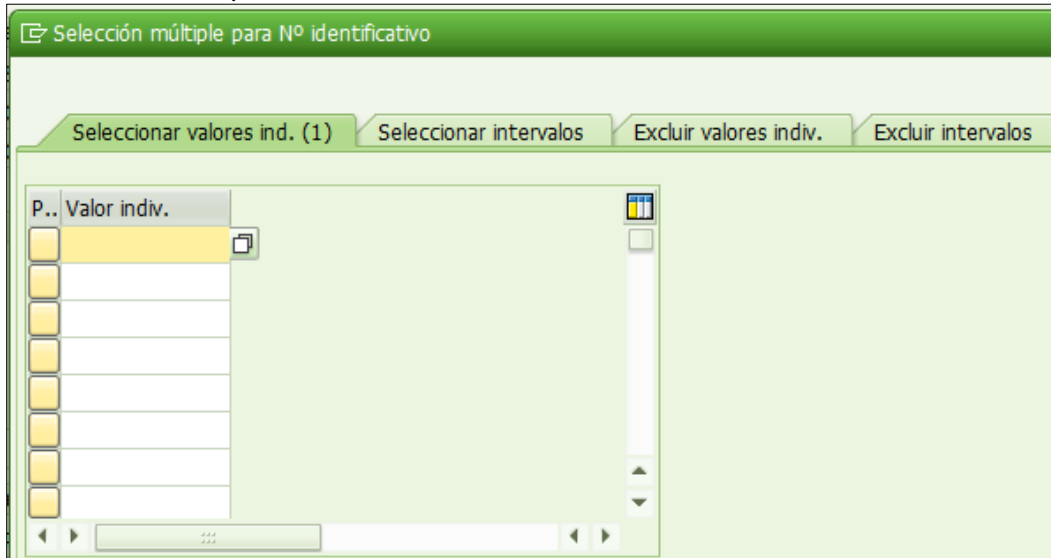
Selección múltiple para Nº identificativo

Seleccionar valores ind. (1)
Seleccionar intervalos
Excluir valores indiv.
Excluir intervalos

| P.. | Valor indiv. |
|---|---|
| | |
| | |
| | |
| | |
| | |
| | |
| | |
| | |